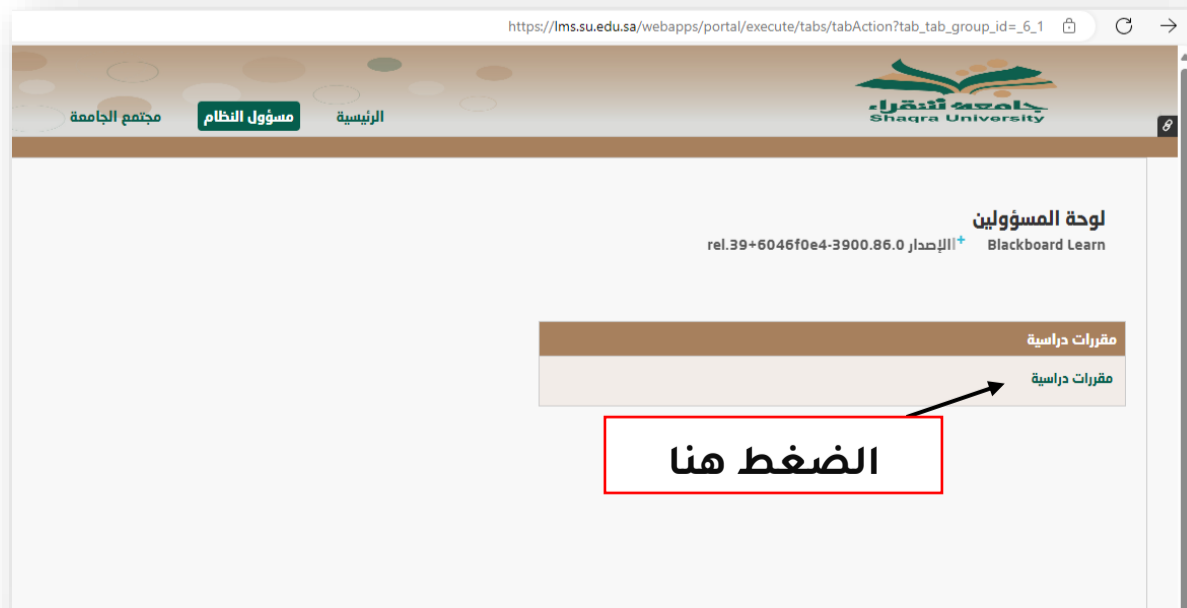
https://lms.su.edu.sa/webapps/portal/execute/tabs/tabAction?tab_tab_group_id=_6_1

جامعة شقراء
Shaqra University

الرئيسية
مسؤول النظام
مجتمع الجامعة

لوحة المسؤولين
Blackboard Learn+ الإصدار 3900.86.0-rel.39+6046f0e4

مقررات دراسية
مقررات دراسية

الضغط هنا